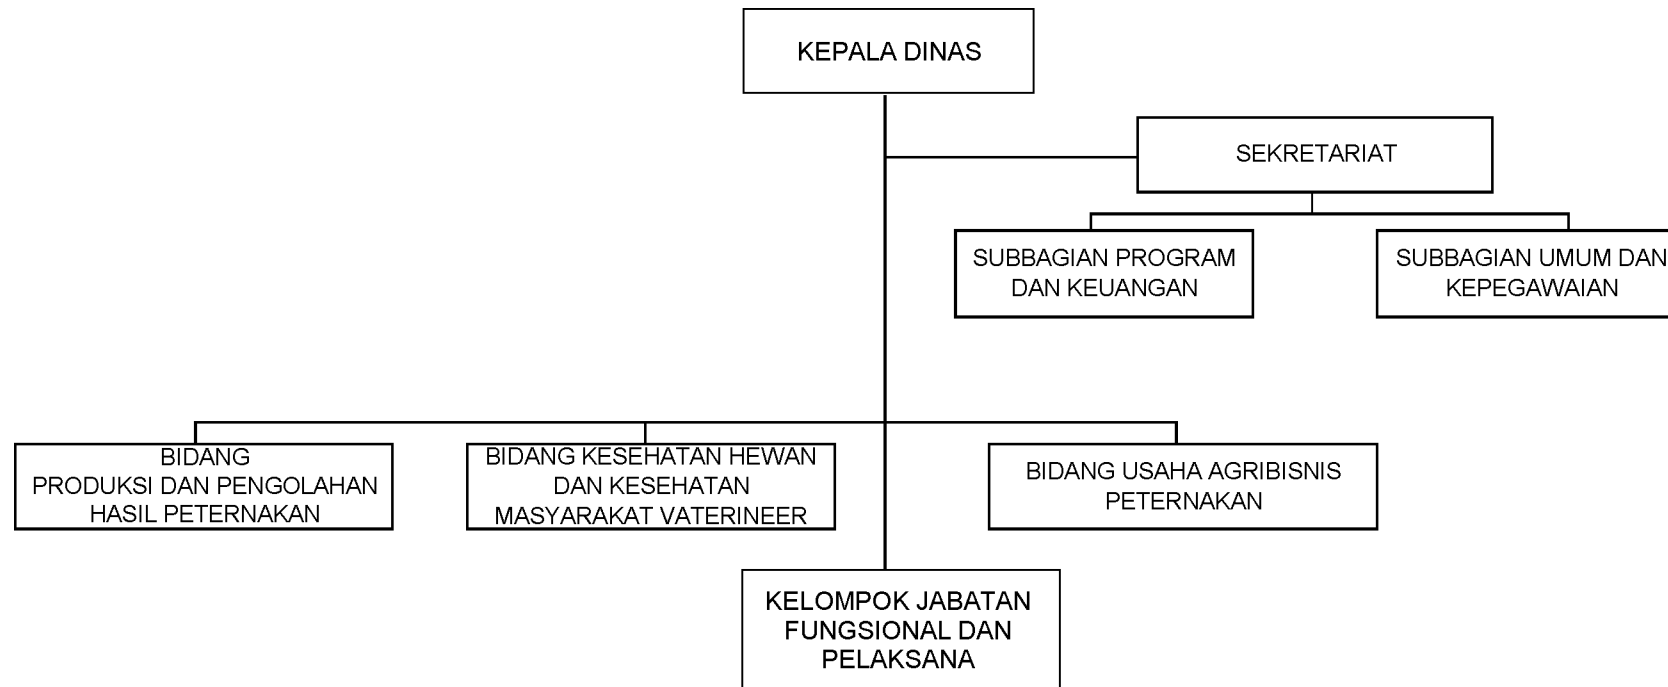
KEPALA DINAS

SEKRETARIAT

SUBBAGIAN PROGRAM DAN KEUANGAN

SUBBAGIAN UMUM DAN KEPEGAWAIAN

BIDANG PRODUKSI DAN PENGOLAHAN HASIL PETERNAKAN

BIDANG KESEHATAN HEWAN DAN KESEHATAN MASYARAKAT VATERINEER

BIDANG USAHA AGRIBISNIS PETERNAKAN

KELOMPOK JABATAN FUNGSIONAL DAN PELAKSANA